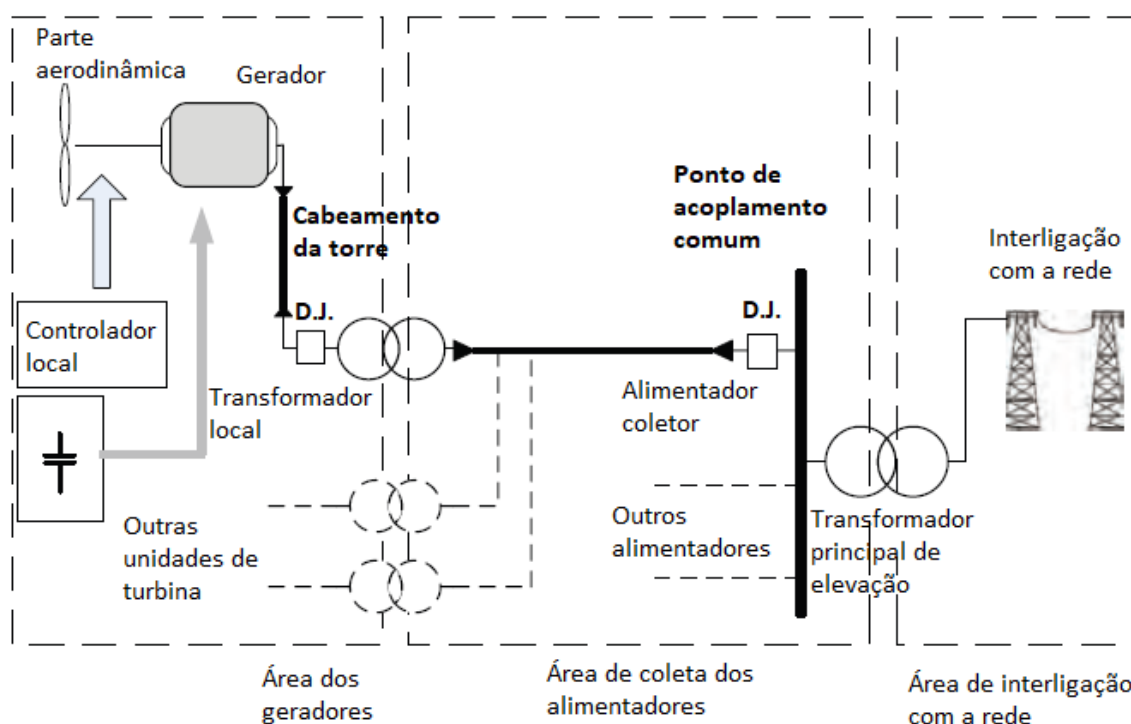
Parte aerodinâmica

Gerador

Cabeamento da torre

Controlador local

D.J.

Transformador local

Outras unidades de turbina

Ponto de acoplamento comum

D.J.

Alimentador coletor

Outros alimentadores

Transformador principal de elevação

Interligação com a rede

Área dos geradores

Área de coleta dos alimentadores

Área de interligação com a rede